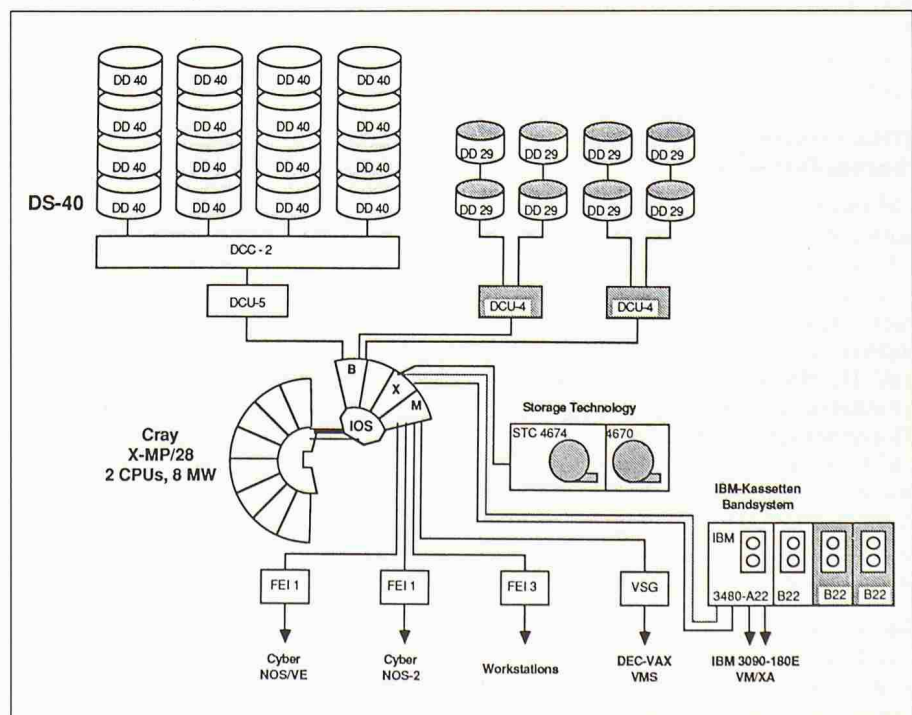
DD 40 DD 40 DD 40 DD 40
DD 40 DD 40 DD 40 DD 40
DD 40 DD 40 DD 40 DD 40
DD 40 DD 40 DD 40 DD 40

DS-40

DCC - 2

DCU-5

DD 29 DD 29 DD 29 DD 29
DD 29 DD 29 DD 29 DD 29

DCU-4 DCU-4

B
X
M
IOS

Cray
X-MP/28
2 CPUs, 8 MW

Storage Technology
STC 4674 4670

IBM-Kassetten
Bandsystem

IBM
3480-A22 B22 B22 B22

FEI 1 FEI 1 FEI 3 VSG

Cyber
NOS/VE

Cyber
NOS-2

Workstations

DEC-VAX
VMS

IBM 3090-180E
VM/XA